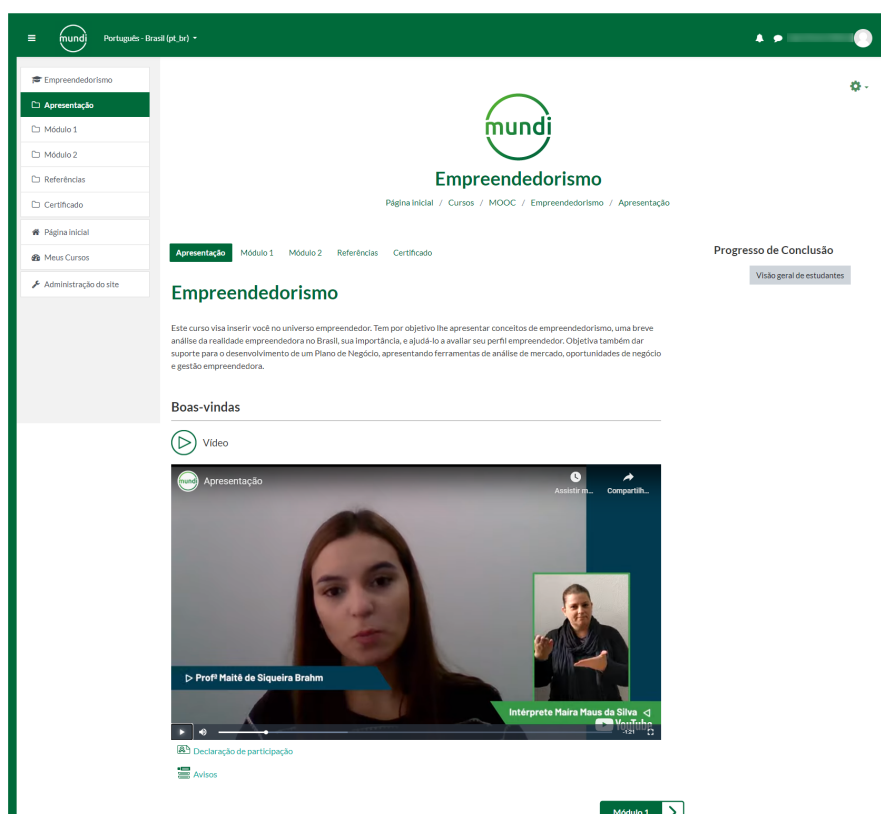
mundi Português - Brasil (pt_br)

Empreendedorismo
Apresentação
Módulo 1
Módulo 2
Referências
Certificado
Página inicial
Meus Cursos
Administração do site

mundi

Empreendedorismo

Página inicial / Cursos / MOOC / Empreendedorismo / Apresentação

Apresentação Módulo 1 Módulo 2 Referências Certificado

Progresso de Conclusão

Visão geral de estudantes

Empreendedorismo

Este curso visa inserir você no universo empreendedor. Tem por objetivo lhe apresentar conceitos de empreendedorismo, uma breve análise da realidade empreendedora no Brasil, sua importância, e ajudá-lo a avaliar seu perfil empreendedor. Objetiva também dar suporte para o desenvolvimento de um Plano de Negócio, apresentando ferramentas de análise de mercado, oportunidades de negócio e gestão empreendedora.

Boas-vindas

Vídeo

mundi Apresentação

Assistir m... Compartilh...

Profª Maitê de Siqueira Brahm

Intérprete Maira Maus da Silva

YouTube

-1:21

Declaração de participação

Avisos

Módulo 1